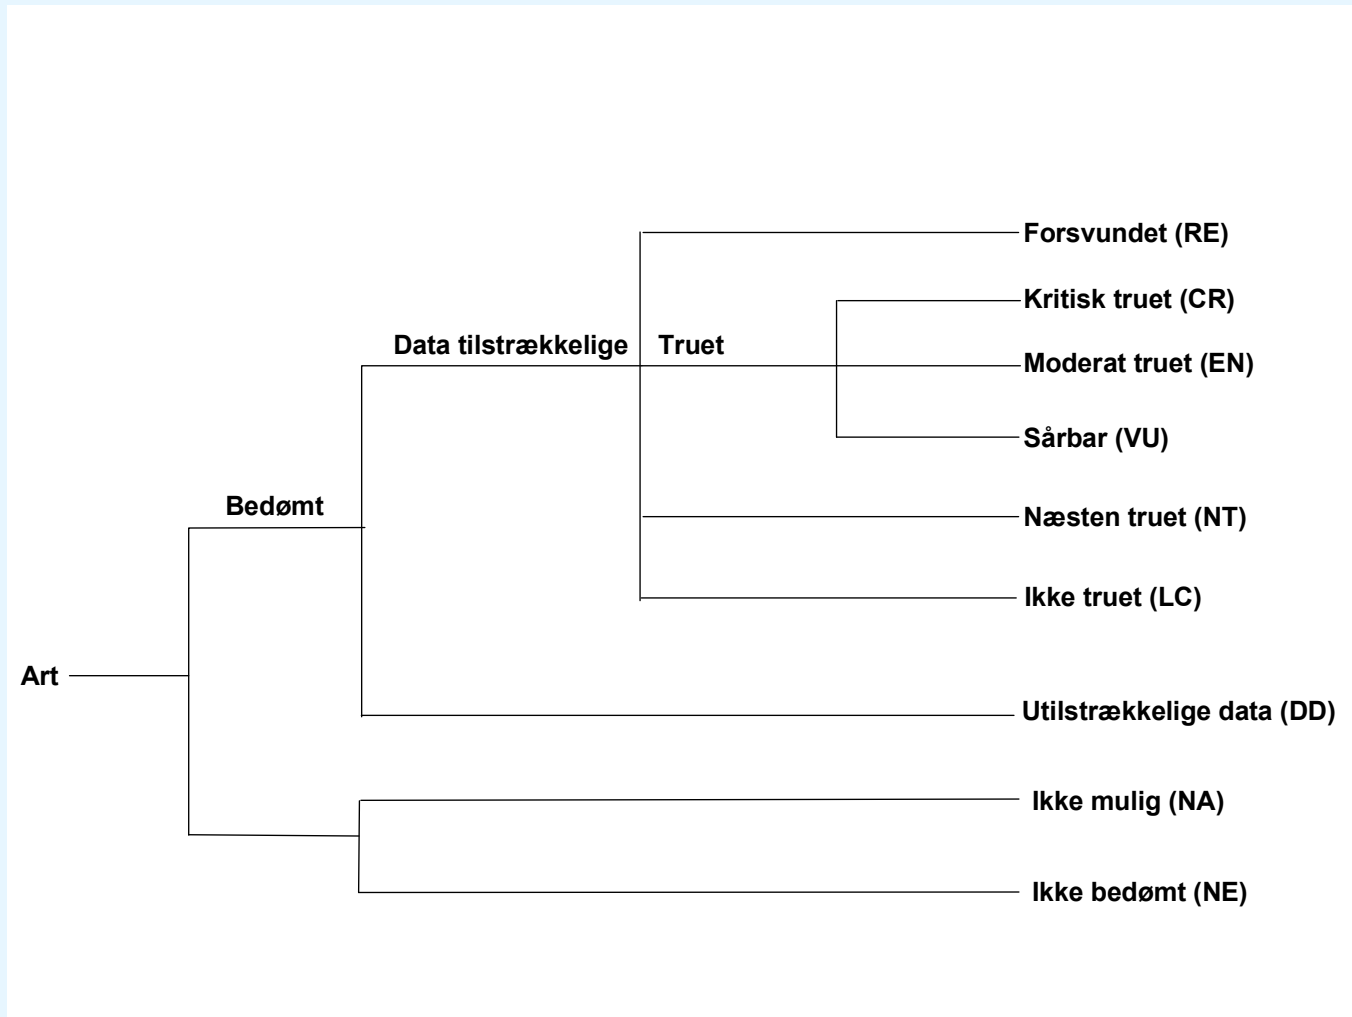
Forsvundet (RE)

Kritisk truet (CR)

Data tilstrækkelige

Truet

Moderat truet (EN)

Sårbar (VU)

Bedømt

Næsten truet (NT)

Ikke truet (LC)

Art

Utilstrækkelige data (DD)

Ikke mulig (NA)

Ikke bedømt (NE)